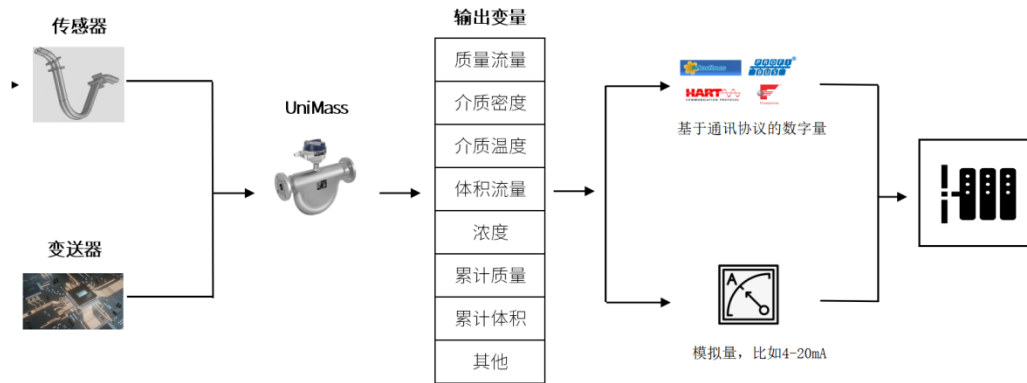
传感器

变送器

UniMass

输出变量

| 质量流量 |
|---|
| 介质密度 |
| 介质温度 |
| 体积流量 |
| 浓度 |
| 累计质量 |
| 累计体积 |
| 其他 |

PROFI BUS

HART COMMUNICATION PROTOCOL

基于通讯协议的数字量

A

模拟量，比如4-20mA